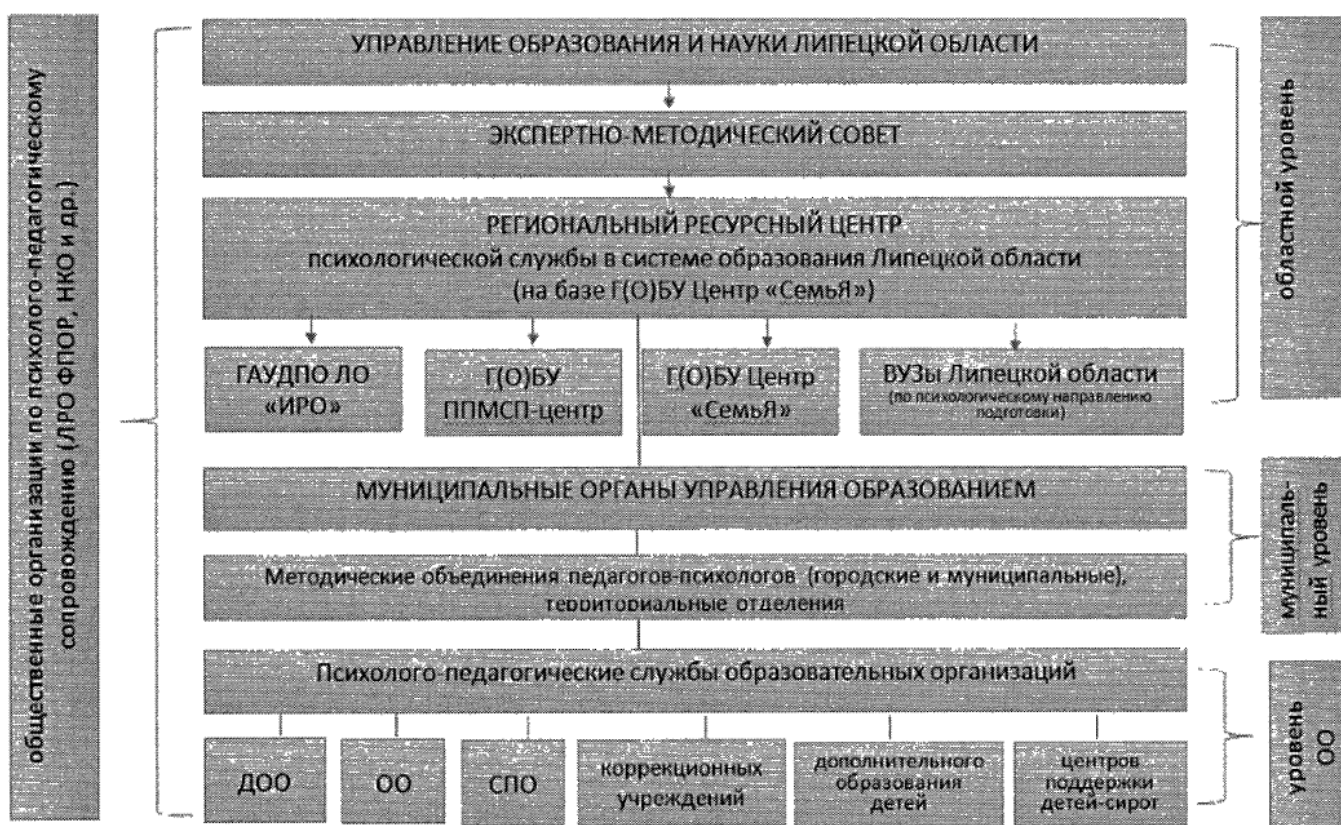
общественные организации по психолого-педагогическому сопровождению (ЛРО ФПОР, НКО и др.)

УПРАВЛЕНИЕ ОБРАЗОВАНИЯ И НАУКИ ЛИПЕЦКОЙ ОБЛАСТИ

ЭКСПЕРТНО-МЕТОДИЧЕСКИЙ СОВЕТ

РЕГИОНАЛЬНЫЙ РЕСУРСНЫЙ ЦЕНТР психологической службы в системе образования Липецкой области (на базе Г(О)БУ Центр «СемьЯ»)

ГАУДПО ЛО «ИРО»

Г(О)БУ ППМСП-центр

Г(О)БУ Центр «СемьЯ»

ВУЗы Липецкой области (по психологическому направлению подготовки)

областной уровень

МУНИЦИПАЛЬНЫЕ ОРГАНЫ УПРАВЛЕНИЯ ОБРАЗОВАНИЕМ

Методические объединения педагогов-психологов (городские и муниципальные), территориальные отделения

муниципальный уровень

Психолого-педагогические службы образовательных организаций

ДОО

ОО

СПО

коррекционных учреждений

дополнительного образования детей

центров поддержки детей-сирот

уровень ОО